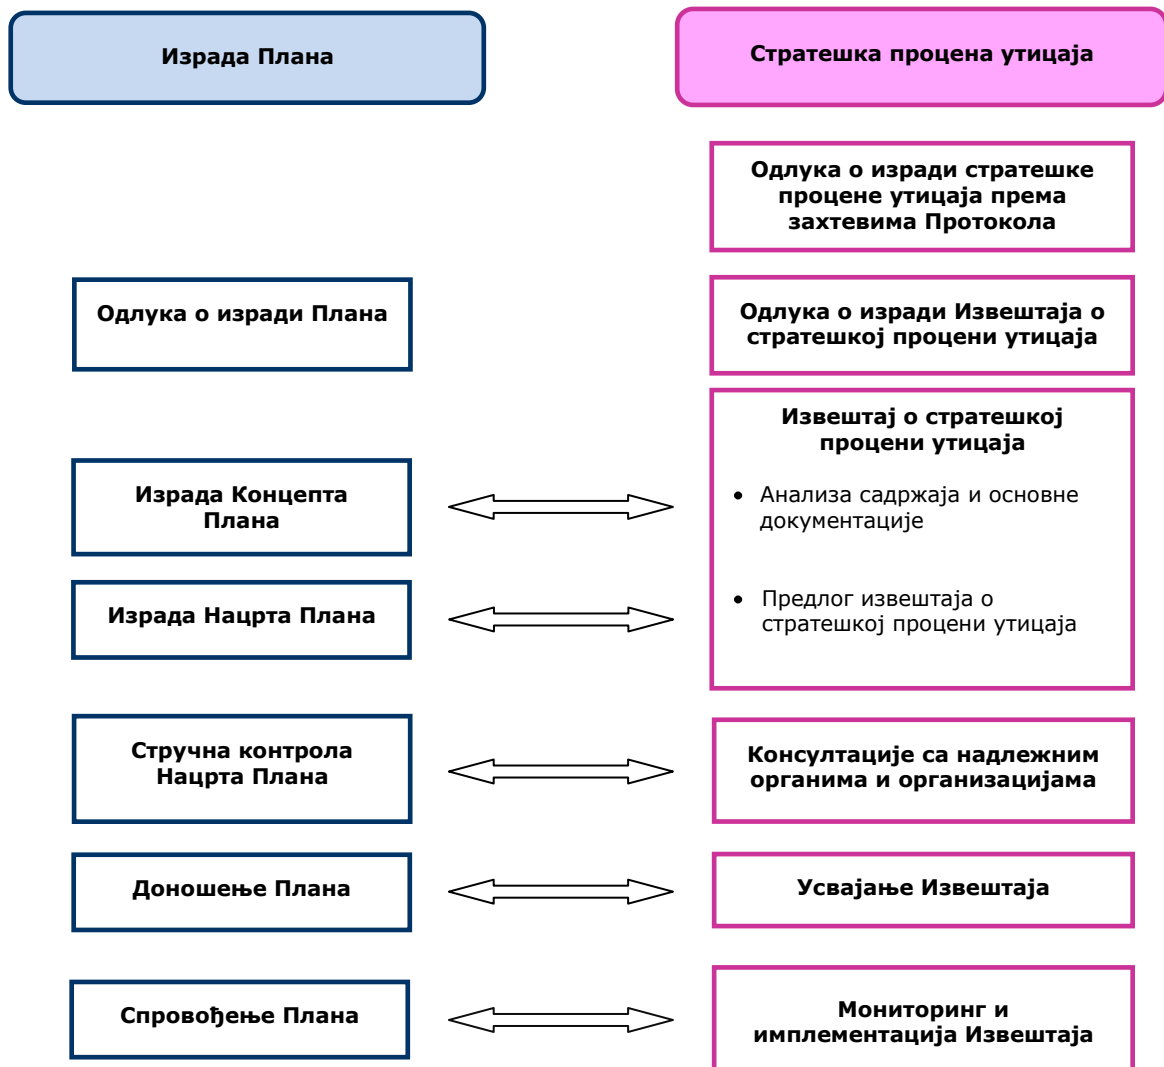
Израда Плана

Стратешка процена утицаја

Одлука о изради стратешке процене утицаја према захтевима Протокола

Одлука о изради Плана

Одлука о изради Извештаја о стратешкој процени утицаја

Извештај о стратешкој процени утицаја

Израда Концепта Плана

• Анализа садржаја и основне документације

Израда Нацрта Плана

• Предлог извештаја о стратешкој процени утицаја

Стручна контрола Нацрта Плана

Консултације са надлежним органима и организацијама

Доношење Плана

Усвајање Извештаја

Спровођење Плана

Мониторинг и имплементација Извештаја